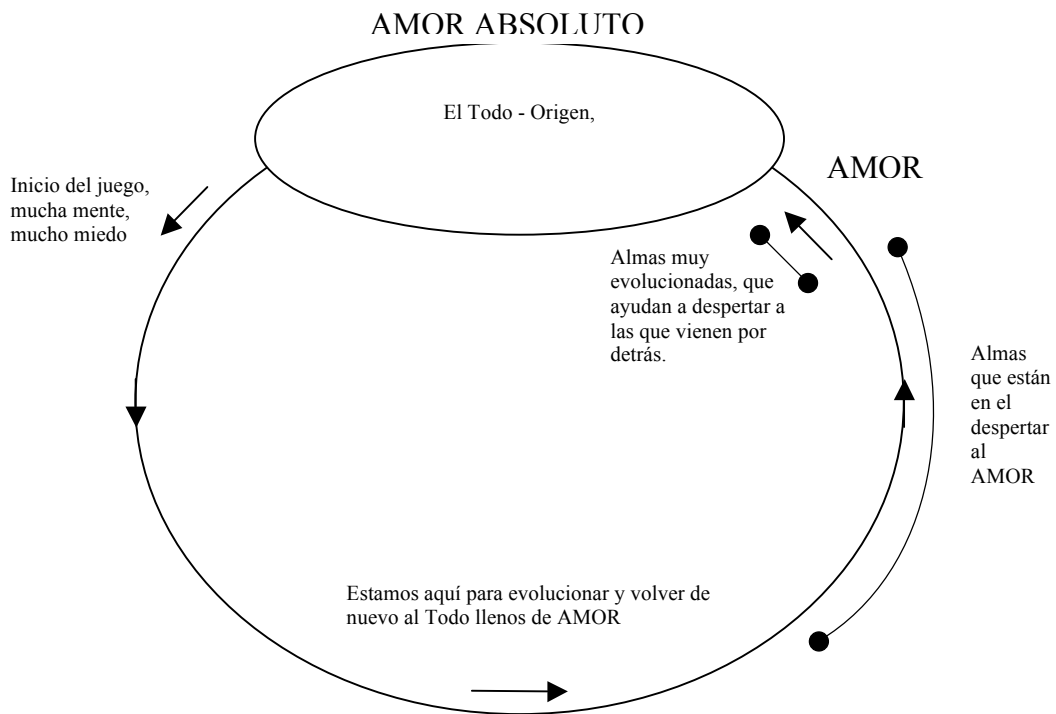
AMOR ABSOLUTO

El Todo - Origen,

AMOR

Inicio del juego, mucha mente, mucho miedo

Almas muy evolucionadas, que ayudan a despertar a las que vienen por detrás.

Almas que están en el despertar al AMOR

Estamos aquí para evolucionar y volver de nuevo al Todo llenos de AMOR